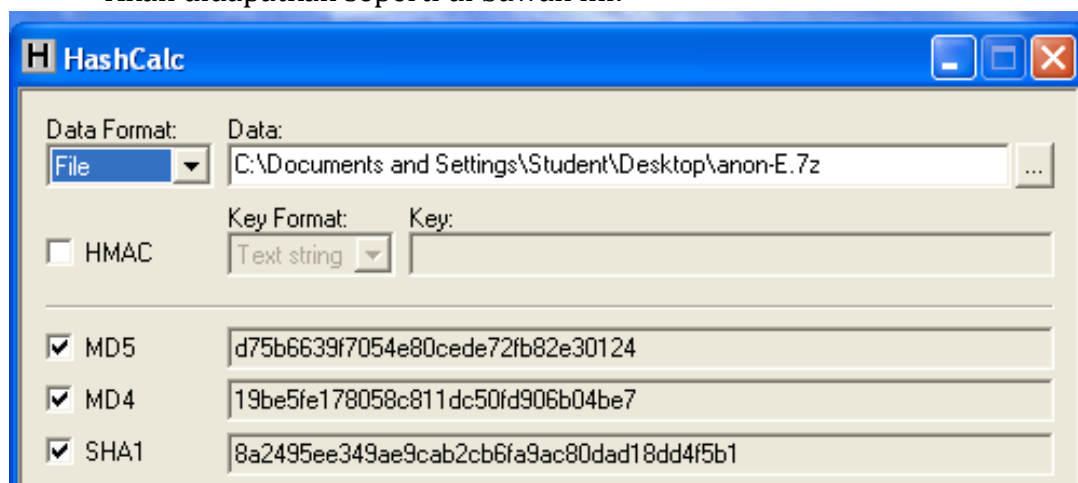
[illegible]

H HashCalc

Data Format:
File

Data:
C:\Documents and Settings\Student\Desktop\anon-E.7z

...

HMAC

Key Format:
Text string

Key:

MD5 d75b6639f7054e80cede72fb82e30124

MD4 19be5fe178058c811dc50fd906b04be7

SHA1 8a2495ee349ae9cab2cb6fa9ac80dad18dd4f5b1